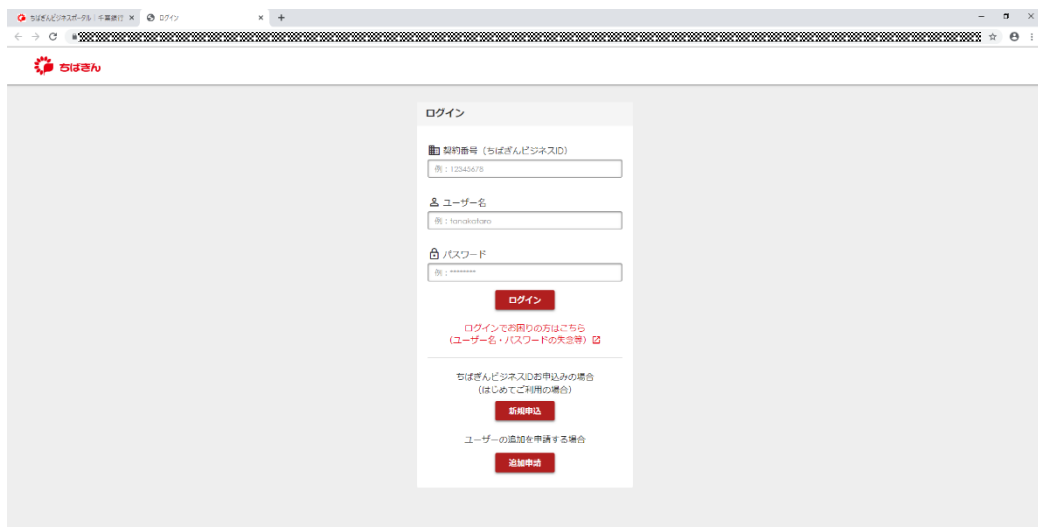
ちばぎんビジネスポータル｜千葉銀行 ×
ログイン ×
+

ちばぎん

ログイン

契約番号（ちばぎんビジネスID）
例：12345678

ユーザー名
例：tanakataro

パスワード
例：********

ログイン

ログインでお困りの方はこちら
（ユーザー名・パスワードの失念等）

ちばぎんビジネスIDお申込みの場合
（はじめてご利用の場合）

新規申込

ユーザーの追加を申請する場合

追加申請